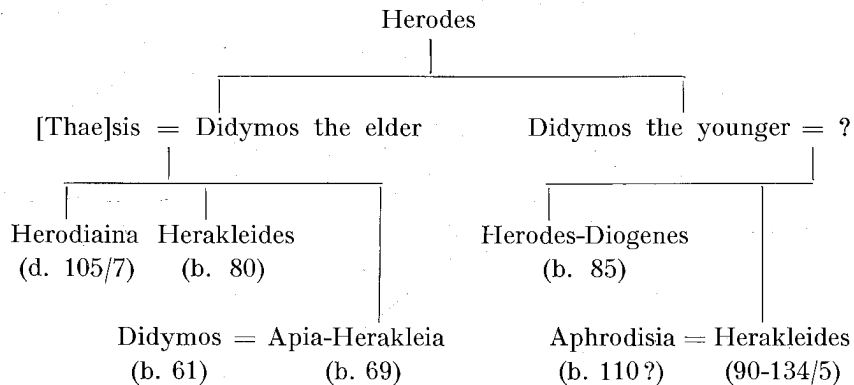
Herodes

[Thae]sis = Didymos the elder

Didymos the younger = ?

Herodiaina (d. 105/7)

Herakleides (b. 80)

Herodes-Diogenes (b. 85)

Didymos (b. 61) = Apia-Herakleia (b. 69)

Aphrodisia (b. 110?) = Herakleides (90-134/5)